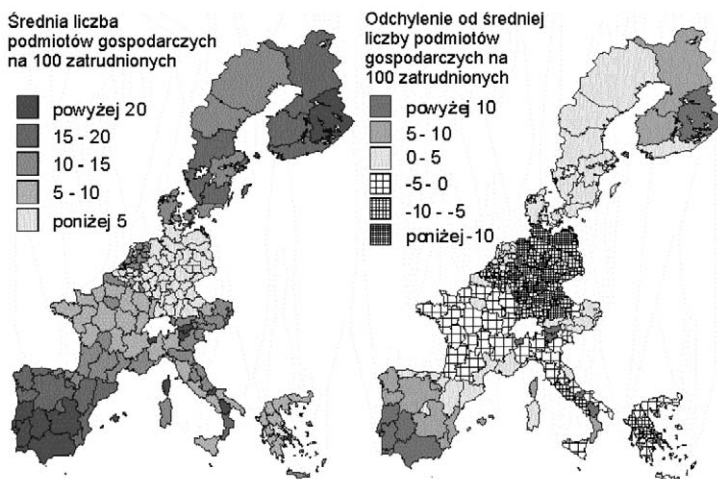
Średnia liczba podmiotów gospodarczych na 100 zatrudnionych

powyżej 20
15 - 20
10 - 15
5 - 10
poniżej 5

Odchylenie od średniej liczby podmiotów gospodarczych na 100 zatrudnionych

powyżej 10
5 - 10
0 - 5
-5 - 0
-10 - -5
poniżej -10